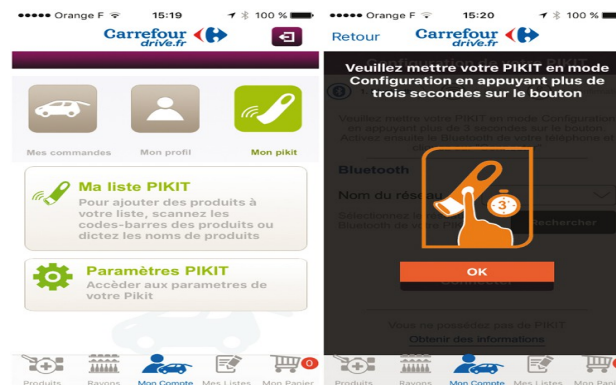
●●●●● Orange F 15:19 100 %

Carrefour drive.fr

Mes commandes

Mon profil

Mon pikit

Ma liste PIKIT
Pour ajouter des produits à votre liste, scannez les codes-barres des produits ou dictez les noms de produits

Paramètres PIKIT
Accéder aux parametres de votre Pikit

Produits Rayons Mon Compte Mes Listes Mon Panier 0

●●●●● Orange F 15:20 100 %

Retour

Carrefour drive.fr

Veuillez mettre votre PIKIT en mode Configuration en appuyant plus de trois secondes sur le bouton

Veuillez mettre votre PIKIT en mode Configuration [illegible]

Bluetooth

Nom du réseau

Sélectionnez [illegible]

Bluetooth de votre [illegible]

Rechercher

3"

OK

Connecter

Vous ne possédez pas de PIKIT

Obtenir des informations

Produits Rayons Mon Compte Mes Listes Mon Panier